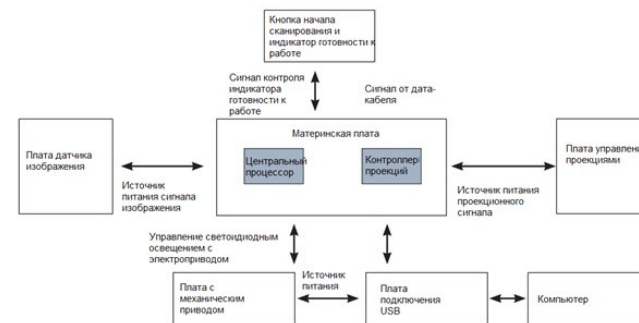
Кнопка начала сканирования и индикатор готовности к работе

Сигнал контроля индикатора готовности к работе

Сигнал от дата-кабеля

Плата датчика изображения

Материнская плата

Центральный процессор

Контроллер проекций

Плата управления проекциями

Источник питания сигнала изображения

Источник питания проекционного сигнала

Управление светодиодным освещением с электроприводом

Источник питания

Плата с механическим приводом

Плата подключения USB

Компьютер